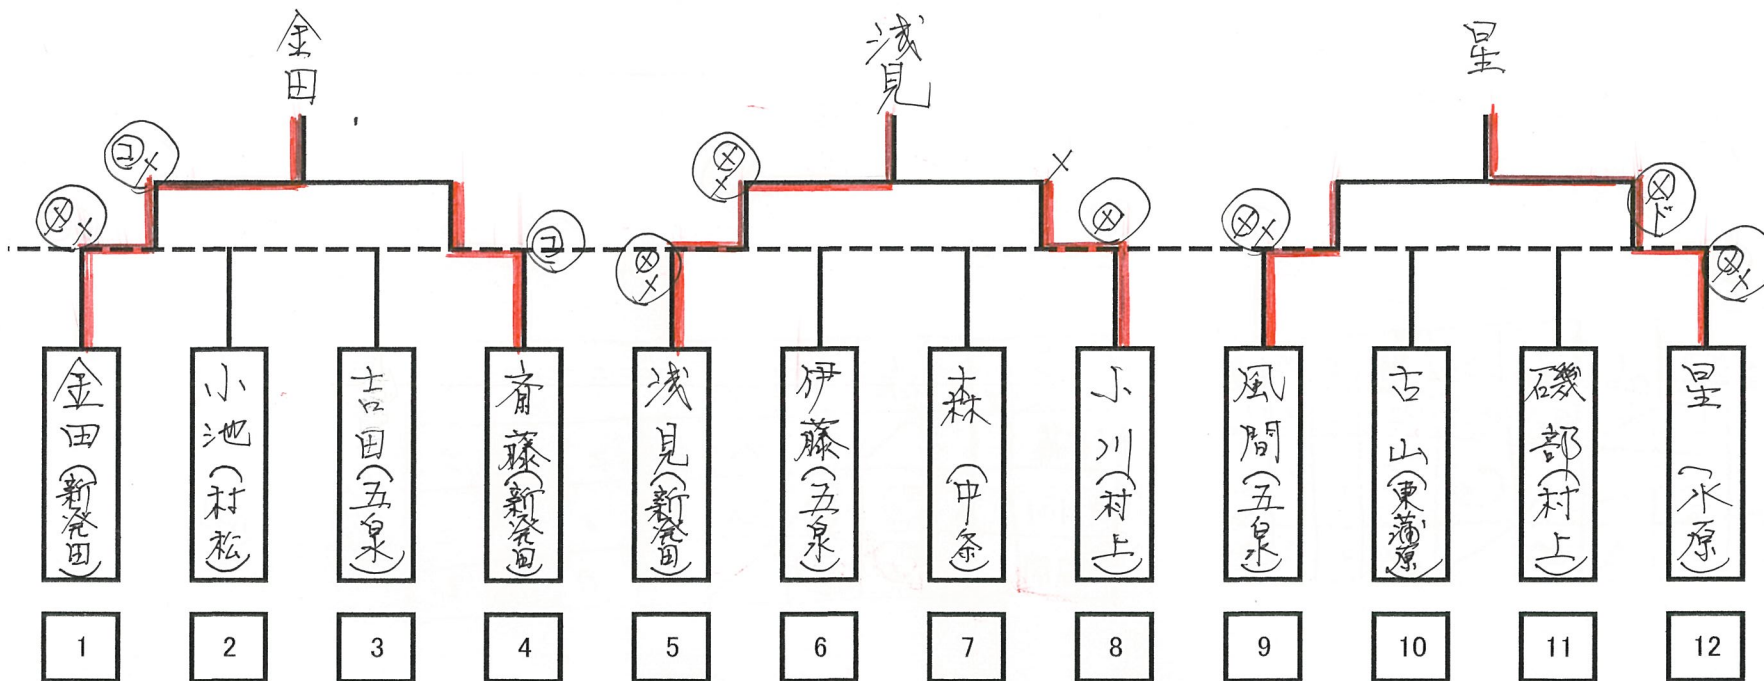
金田

浅見

星

ⓍX
ⓍX
Ⓒ
ⓍX
ⓍX
X
Ⓧ
ⓍX
Ⓧド
ⓍX

金田(新発田)
小池(村松)
吉田(五泉)
斎藤(新発田)
浅見(新発田)
伊藤(五泉)
森(中条)
小川(村上)
風間(五泉)
古山(東蒲原)
磯部(村上)
星(水原)

1
2
3
4
5
6
7
8
9
10
11
12